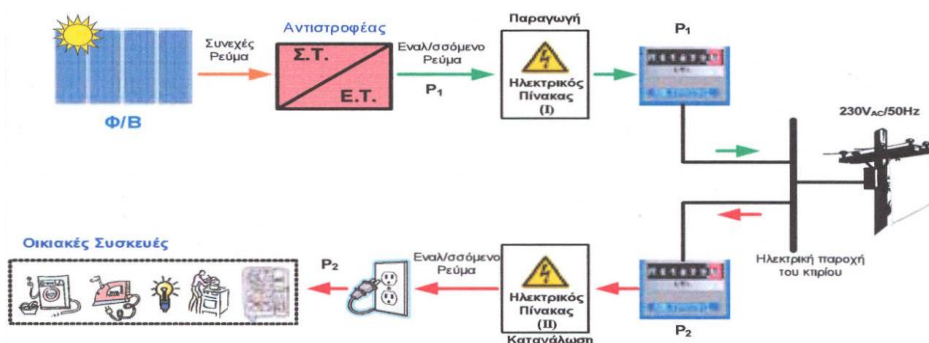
Φ/Β

Συνεχές Ρεύμα

Αντιστροφέας

Σ.Τ.

Ε.Τ.

Εναλ/σσόμενο Ρεύμα

$P_1$

Παραγωγή

Ηλεκτρικός Πίνακας (Ι)

$P_1$

$230V_{AC}/50Hz$

Ηλεκτρική παροχή του κτιρίου

$P_2$

Ηλεκτρικός Πίνακας (ΙΙ)

Κατανάλωση

Εναλ/σσόμενο Ρεύμα

$P_2$

Οικιακές Συσκευές